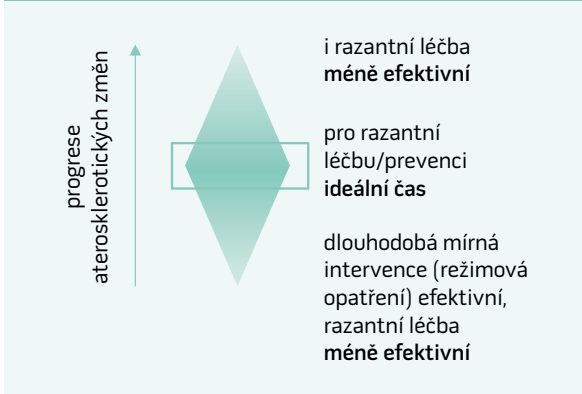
progrese aterosklerotických změn

i razantní léčba
**méně efektivní**

pro razantní léčbu/prevenci
**ideální čas**

dlouhodobá mírná intervence (režimová opatření) efektivní, razantní léčba
**méně efektivní**